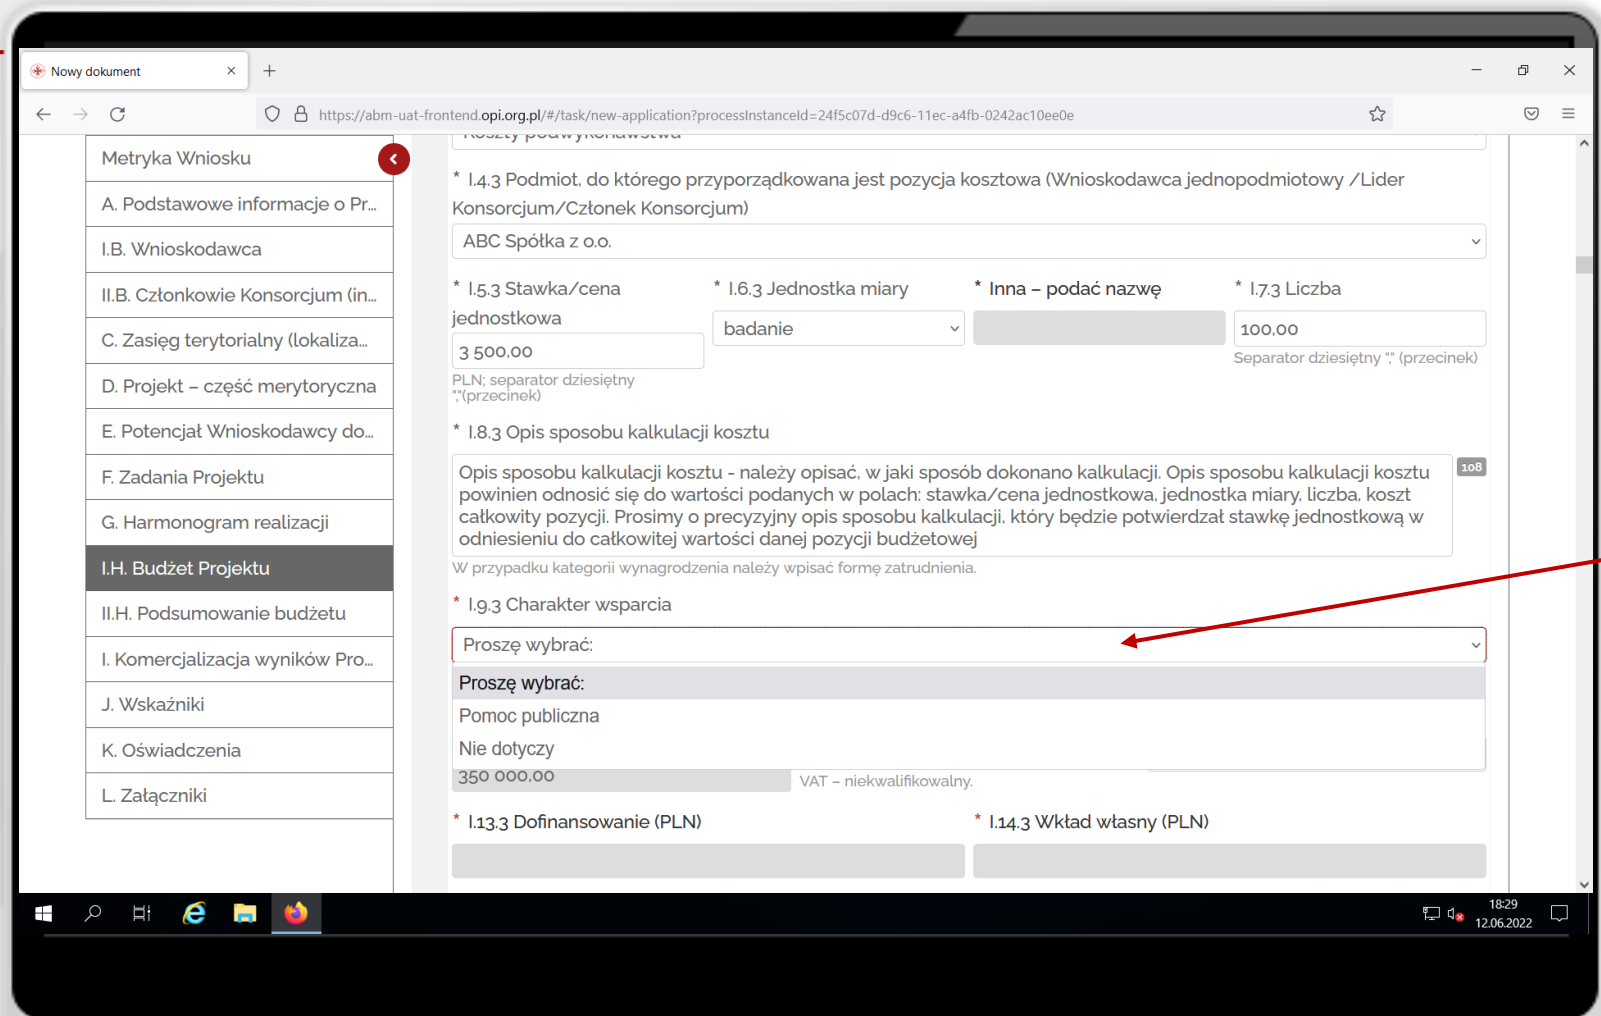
Nowy dokument ×
+
https://abm-uat-frontend.opi.org.pl/#/task/new-application?processInstanceId=24f5c07d-d9c6-11ec-a4fb-0242ac10ee0e

Metryka Wniosku
A. Podstawowe informacje o Pr...
I.B. Wnioskodawca
II.B. Członkowie Konsorcjum (in...
C. Zasięg terytorialny (lokaliza...
D. Projekt – część merytoryczna
E. Potencjał Wnioskodawcy do...
F. Zadania Projektu
G. Harmonogram realizacji
I.H. Budżet Projektu
II.H. Podsumowanie budżetu
I. Komercjalizacja wyników Pro...
J. Wskaźniki
K. Oświadczenia
L. Załączniki

Koszty podwykonawstwa

* I.4.3 Podmiot, do którego przyporządkowana jest pozycja kosztowa (Wnioskodawca jednopodmiotowy /Lider Konsorcjum/Członek Konsorcjum)
ABC Spółka z o.o.

* I.5.3 Stawka/cena jednostkowa
3 500,00
PLN; separator dziesiętny ","(przecinek)

* I.6.3 Jednostka miary
badanie

* Inna – podać nazwę

* I.7.3 Liczba
100,00
Separator dziesiętny "," (przecinek)

* I.8.3 Opis sposobu kalkulacji kosztu
Opis sposobu kalkulacji kosztu - należy opisać, w jaki sposób dokonano kalkulacji. Opis sposobu kalkulacji kosztu powinien odnosić się do wartości podanych w polach: stawka/cena jednostkowa, jednostka miary, liczba, koszt całkowity pozycji. Prosimy o precyzyjny opis sposobu kalkulacji, który będzie potwierdzał stawkę jednostkową w odniesieniu do całkowitej wartości danej pozycji budżetowej
108
W przypadku kategorii wynagrodzenia należy wpisać formę zatrudnienia.

* I.9.3 Charakter wsparcia
Proszę wybrać:
Proszę wybrać:
Pomoc publiczna
Nie dotyczy
350 000,00
VAT – niekwalifikowalny.

* I.13.3 Dofinansowanie (PLN)
* I.14.3 Wkład własny (PLN)

18:29
12.06.2022